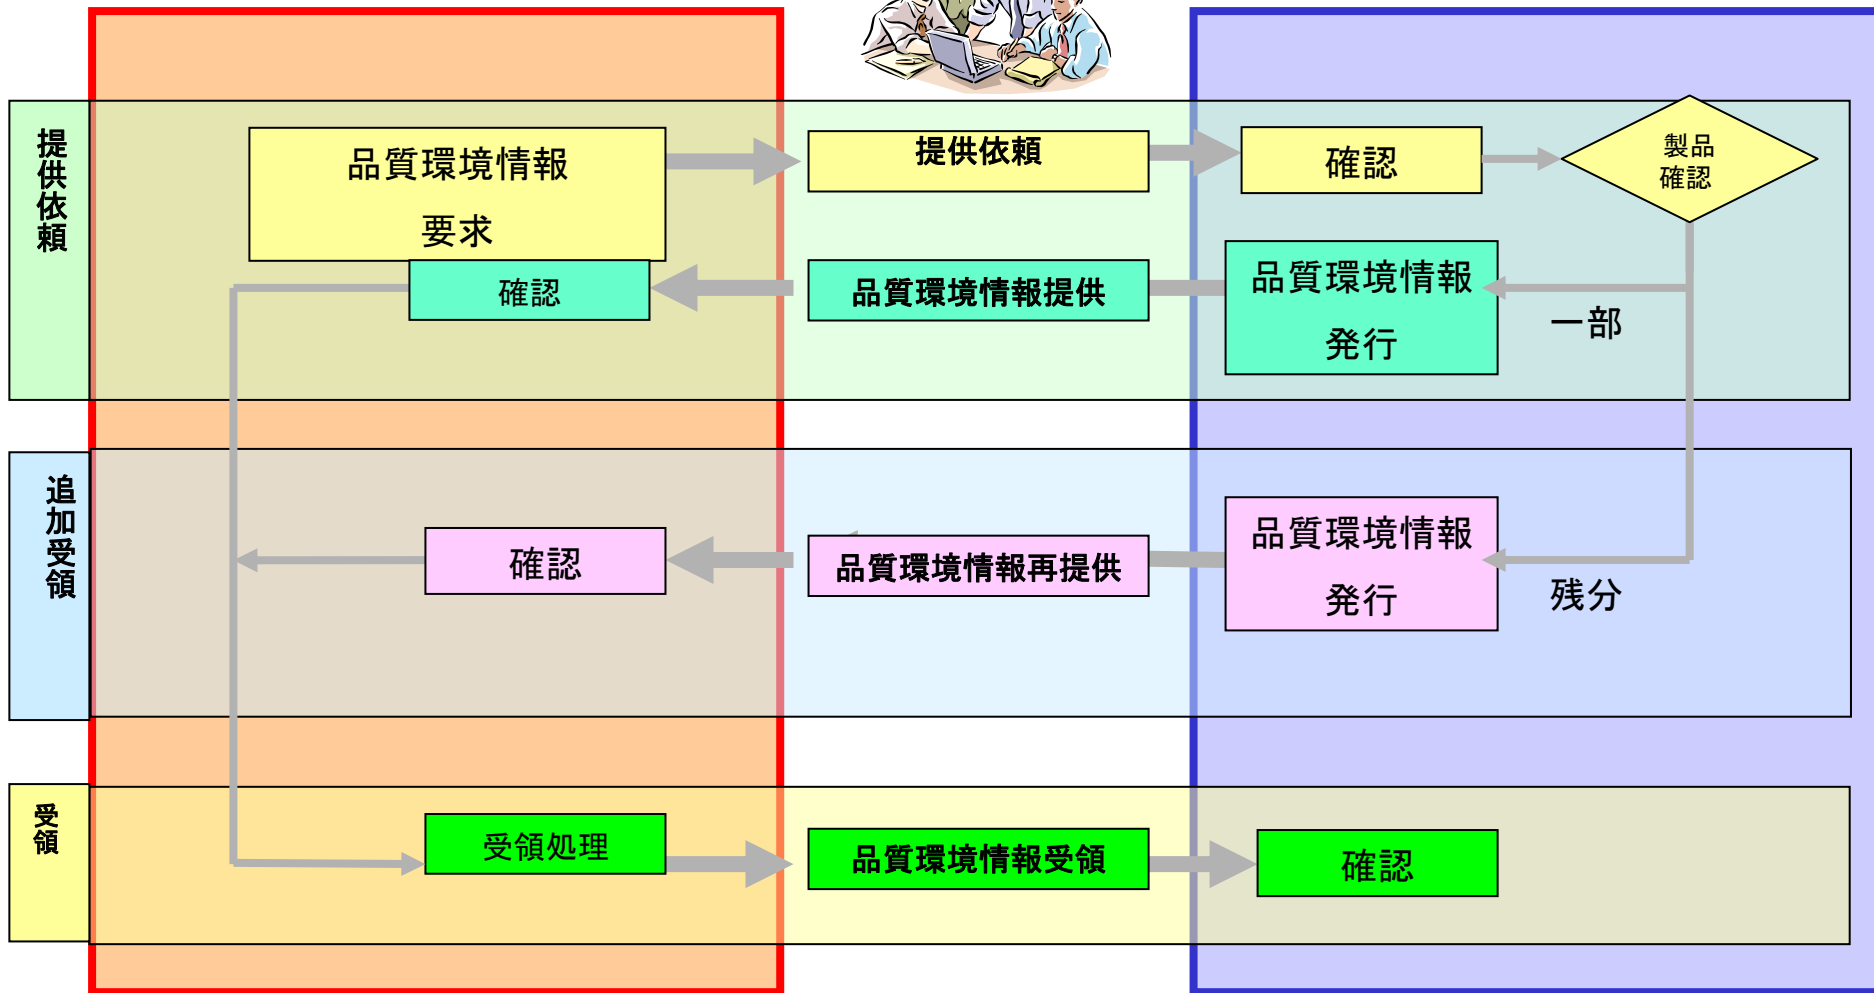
提供依頼

品質環境情報要求

提供依頼

確認

製品確認

確認

品質環境情報提供

品質環境情報発行

一部

追加受領

確認

品質環境情報再提供

品質環境情報発行

残分

受領

受領処理

品質環境情報受領

確認